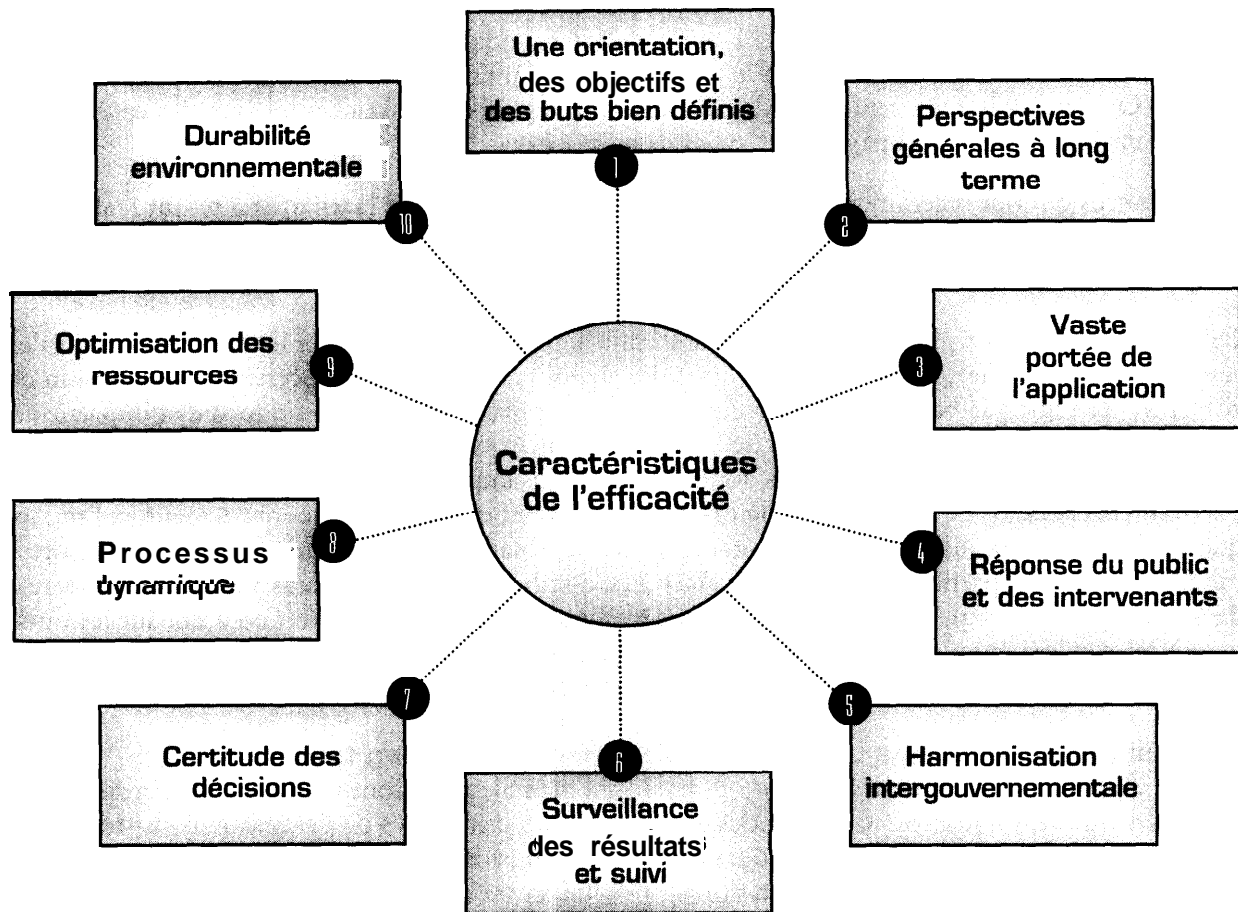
Caractéristiques de l'efficacité

1
Une orientation, des objectifs et des buts bien définis

2
Perspectives générales à long terme

3
Vaste portée de l'application

4
Réponse du public et des intervenants

5
Harmonisation intergouvernementale

6
Surveillance des résultats et suivi

7
Certitude des décisions

8
Processus dynamique

9
Optimisation des ressources

10
Durabilité environnementale